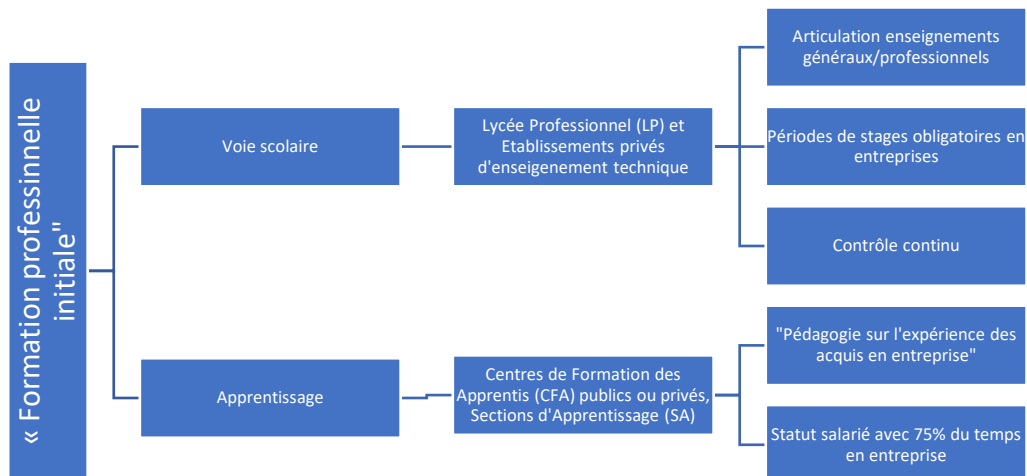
« Formation professinnelle initiale"

Voie scolaire

Lycée Professionnel (LP) et Etablissements privés d'enseigenement technique

Articulation enseignements généraux/professionnels

Périodes de stages obligatoires en entreprises

Contrôle continu

Apprentissage

Centres de Formation des Apprentis (CFA) publics ou privés, Sections d'Apprentissage (SA)

"Pédagogie sur l'expérience des acquis en entreprise"

Statut salarié avec 75% du temps en entreprise